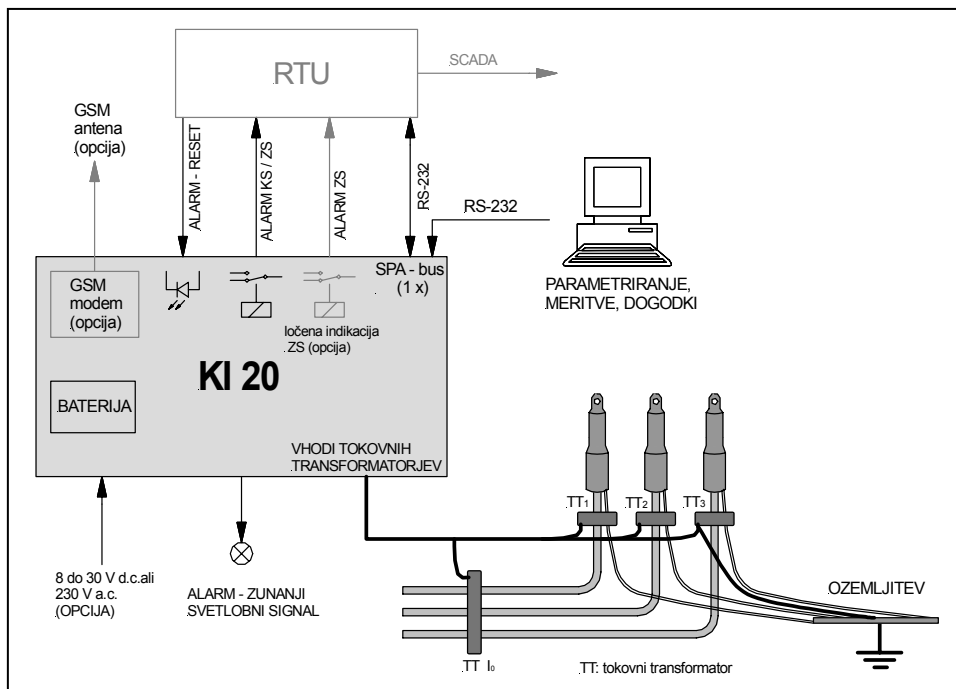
RTU

SCADA

GSM antena (opcija)

ALARM - RESET

ALARM KS / ZS

ALARM ZS

RS-232

RS-232

GSM modem (opcija)

SPA - bus (1 x)

ločena indikacija ZS (opcija)

PARAMETRIRANJE, MERITVE, DOGODKI

KI 20

BATERIJA

VHODI TOKOVNIH TRANSFORMATORJEV

$TT_1$

$TT_2$

$TT_3$

8 do 30 V d.c.ali 230 V a.c. (OPCIJA)

ALARM - ZUNANJI SVETLOBNI SIGNAL

OZEMLJITEV

TT $I_0$

TT: tokovni transformator